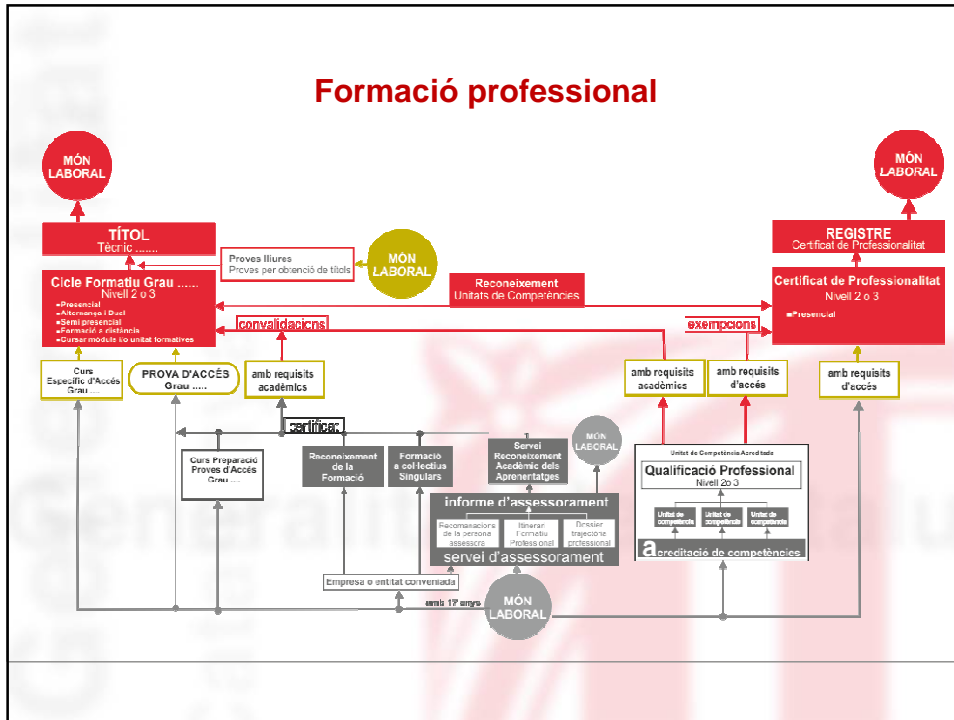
Formació professional

MÓN LABORAL

MÓN LABORAL

TÍTOL
Tècnic .......

REGISTRE
Certificat de Professionalitat

Proves lliures
Proves per obtenció de títols

MÓN LABORAL

Cicle Formatiu Grau ......
Nivell 2 o 3
▪Presencial
▪Alternança i Dual
▪Semi presencial
▪Formació a distància
▪Cursar mòduls i/o unitat formatives

Reconeixement
Unitats de Competències

Certificat de Professionalitat
Nivell 2 o 3
▪Presencial

convalidacions

exempcions

Curs Específic d'Accés Grau .....

PROVA D'ACCÉS
Grau .....

amb requisits acadèmics

amb requisits acadèmics

amb requisits d'accés

amb requisits d'accés

certificat

MÓN LABORAL

Curs Preparació Proves d'Accés Grau .....

Reconeixement de la Formació

Formació a col·lectius Singulars

Servei Reconeixement Acadèmic dels Aprenentatges

Unitat de Competència Acreditada

Qualificació Professional
Nivell 2o 3

informe d'assessorament

Recomanacions de la persona assessora

Itinerari Formatiu Professional

Dossier trajectòria professional

servei d'assessorament

Unitat de competència

Unitat de competència

Unitat de competència

acreditació de competències

Empresa o entitat conveniada

amb 17 anys

MÓN LABORAL